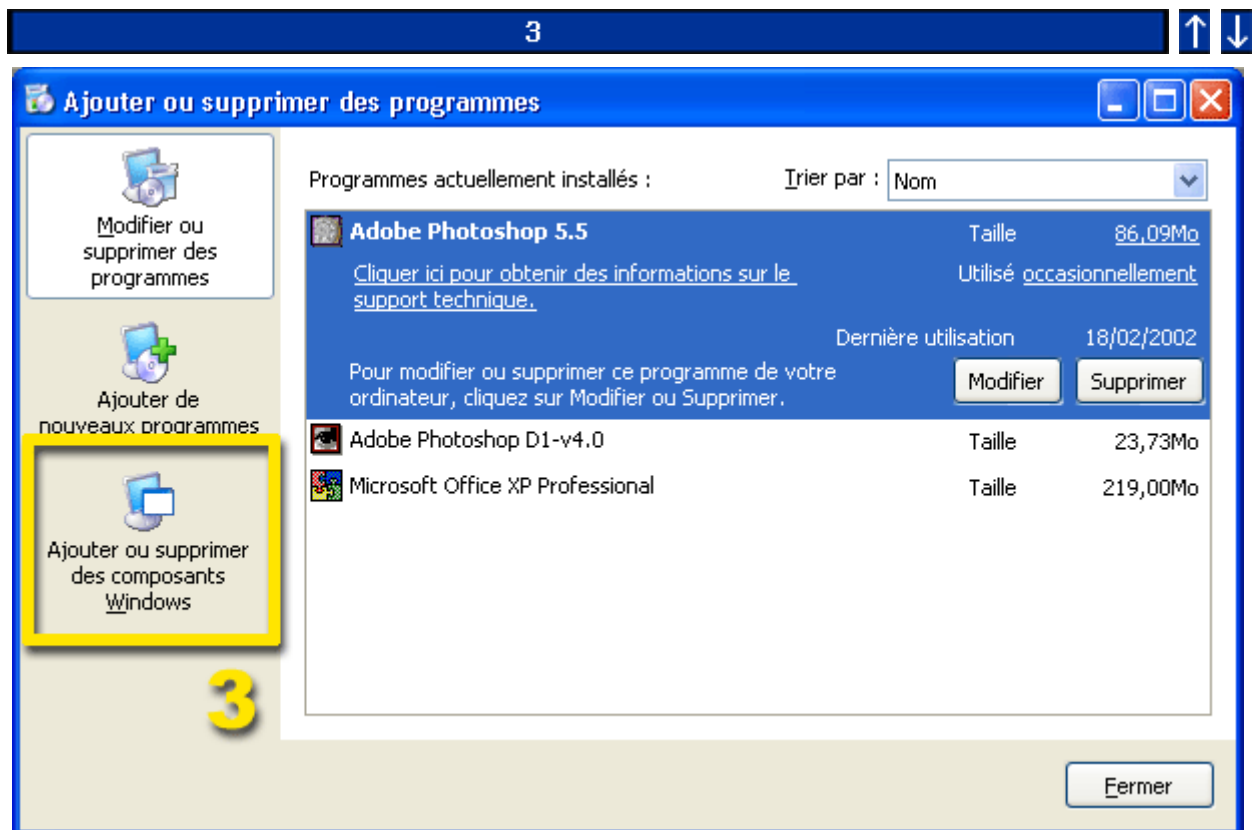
3

↑ ↓

Ajouter ou supprimer des programmes

Modifier ou supprimer des programmes

Ajouter de nouveaux programmes

Ajouter ou supprimer des composants Windows

3

Programmes actuellement installés :

Trier par : Nom

Adobe Photoshop 5.5

Taille 86,09Mo

Cliquer ici pour obtenir des informations sur le support technique.

Utilisé occasionnellement

Dernière utilisation 18/02/2002

Pour modifier ou supprimer ce programme de votre ordinateur, cliquez sur Modifier ou Supprimer.

Modifier

Supprimer

Adobe Photoshop D1-v4.0 Taille 23,73Mo

Microsoft Office XP Professional Taille 219,00Mo

Fermer